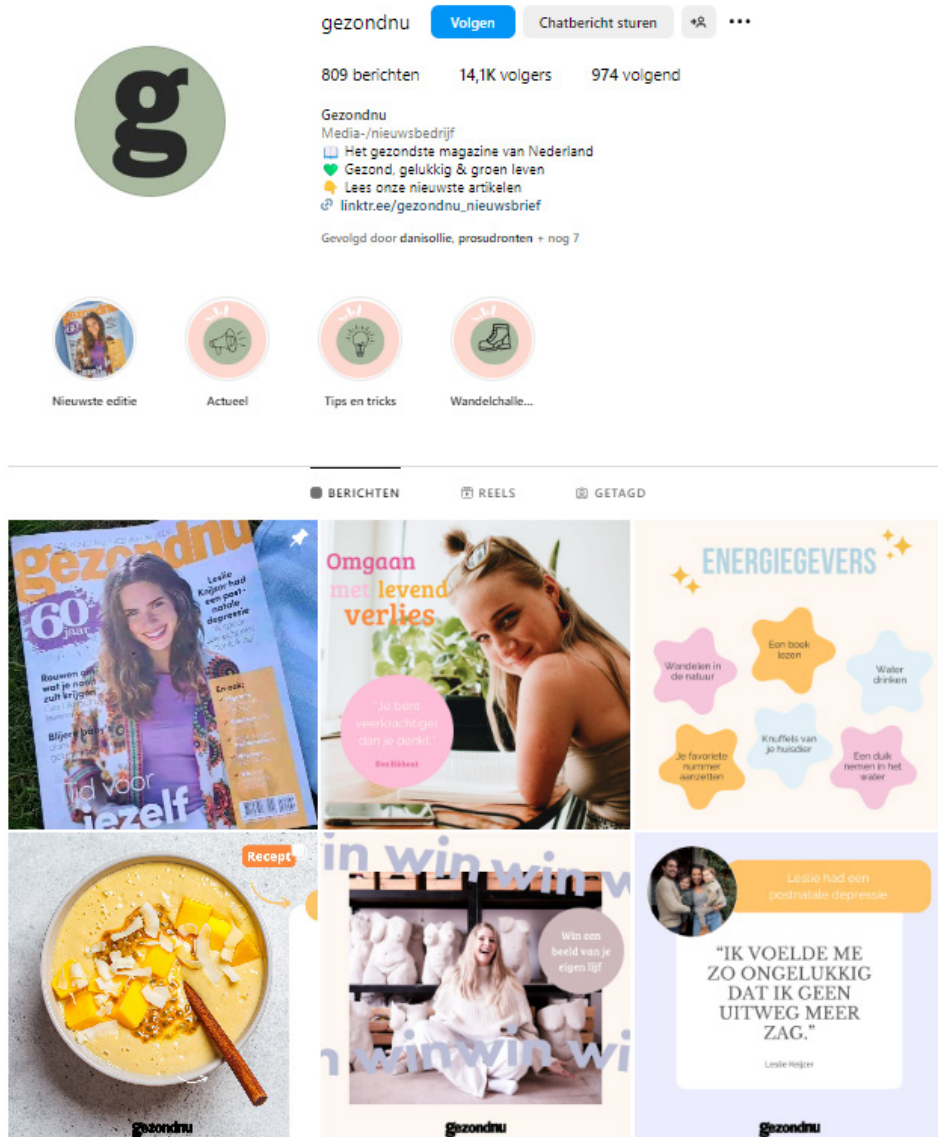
g

gezondnu Volgen Chatbericht sturen •••

809 berichten 14,1K volgers 974 volgend

Gezondnu
Media-/nieuwsbedrijf
📖 Het gezondste magazine van Nederland
💚 Gezond, gelukkig & groen leven
👇 Lees onze nieuwste artikelen
linktr.ee/gezondnu_nieuwsbrief

Gevolgd door danisollie, prosudronten + nog 7

Nieuwste editie
Actueel
Tips en tricks
Wandelchalle...

BERICHTEN REELS GETAGD

gezondnu
60 jaar
Leslie Keijzer had een postnatale depressie
Rouwen om wat je nooit zult krijgen
Blijers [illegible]
En ook:
tijd voor jezelf

Omgaan met levend verlies
"Je bent veerkrachtiger dan je denkt."
Eva Bikkers

ENERGIEGEVERS
Wandelen in de natuur
Een boek lezen
Water drinken
Je favoriete nummer aanzetten
Knuffels van je huisdier
Een duik nemen in het water

Recept
gezondnu

win win win
Win een beeld van je eigen lijf
gezondnu

Leslie had een postnatale depressie
"IK VOELDE ME ZO ONGELUKKIG DAT IK GEEN UITWEG MEER ZAG."
Leslie Keijzer
gezondnu